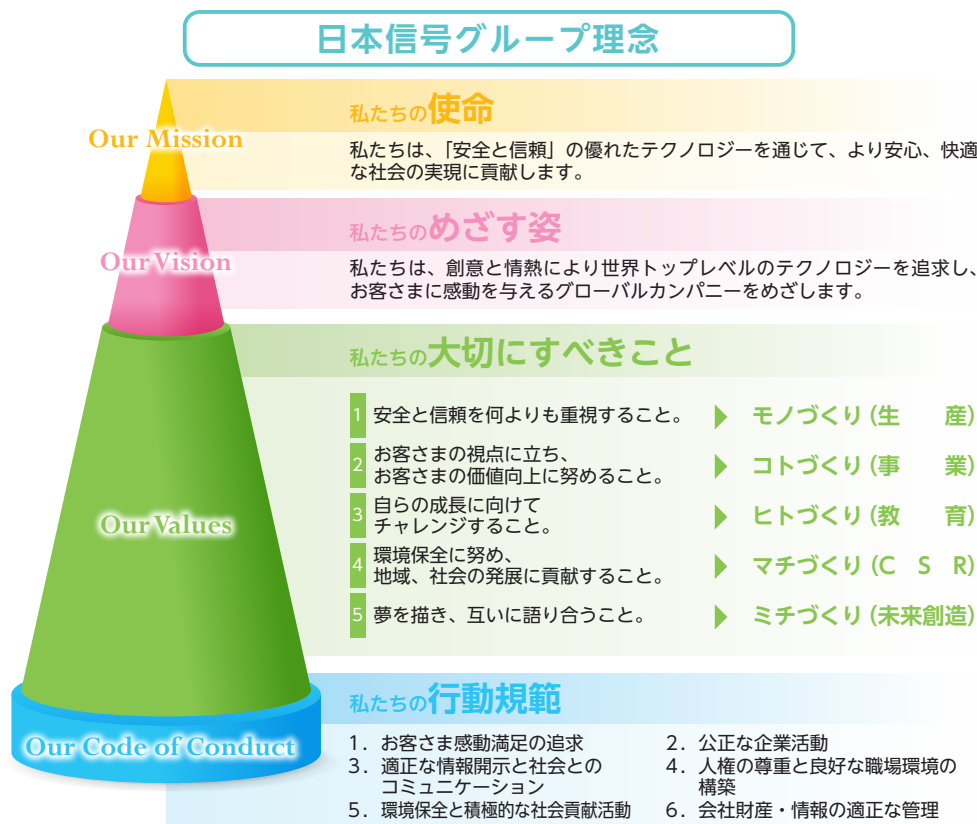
日本信号グループ理念

Our Mission

私たちの使命

私たちは、「安全と信頼」の優れたテクノロジーを通じて、より安心、快適な社会の実現に貢献します。

Our Vision

私たちのめざす姿

私たちは、創意と情熱により世界トップレベルのテクノロジーを追求し、お客さまに感動を与えるグローバルカンパニーをめざします。

Our Values

私たちの大切にすべきこと

| | | |
|---|---|---|
| 1 | 安全と信頼を何よりも重視すること。 | モノづくり（生　産） |
| 2 | お客さまの視点に立ち、お客さまの価値向上に努めること。 | コトづくり（事　業） |
| 3 | 自らの成長に向けてチャレンジすること。 | ヒトづくり（教　育） |
| 4 | 環境保全に努め、地域、社会の発展に貢献すること。 | マチづくり（C　S　R） |
| 5 | 夢を描き、互いに語り合うこと。 | ミチづくり（未来創造） |

Our Code of Conduct

私たちの行動規範

1．お客さま感動満足の追求
2．公正な企業活動
3．適正な情報開示と社会とのコミュニケーション
4．人権の尊重と良好な職場環境の構築
5．環境保全と積極的な社会貢献活動
6．会社財産・情報の適正な管理